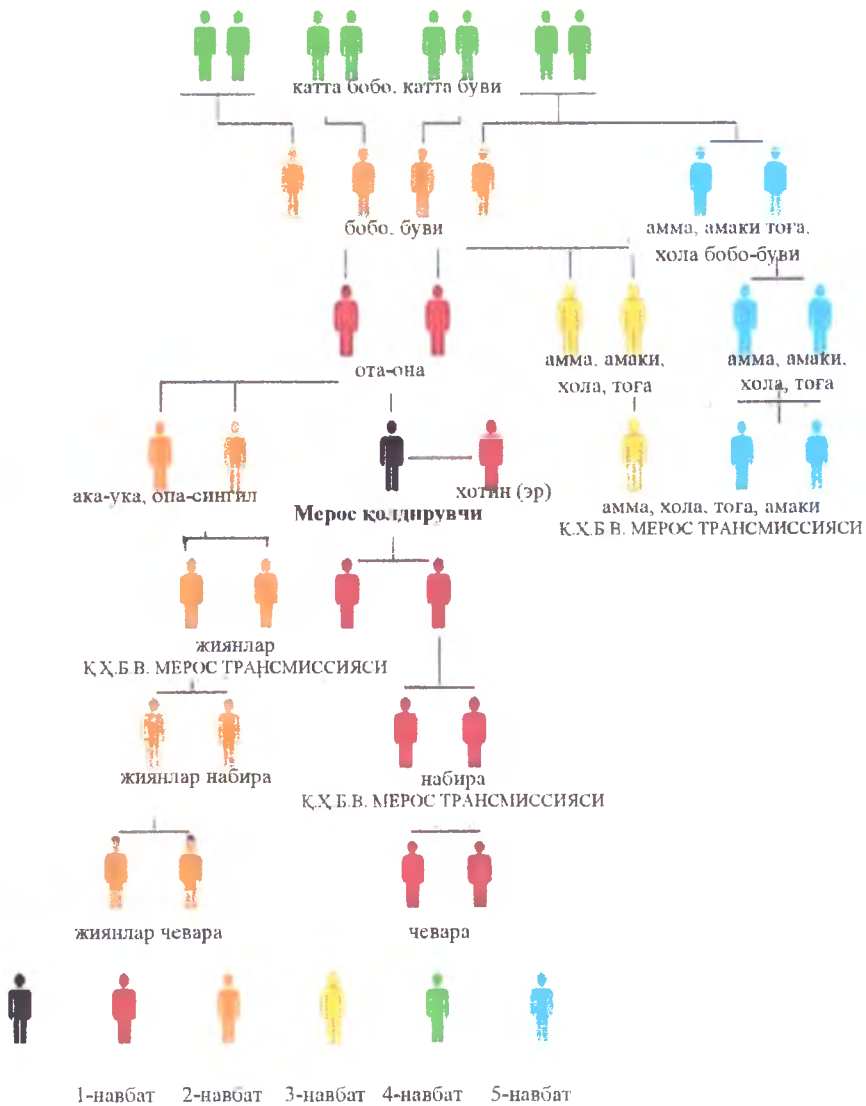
катта бобо, катта буви

бобо, буви

амма, амаки тоға, хола бобо-буви

ота-она

амма, амаки, хола, тоға

амма, амаки, хола, тоға

ака-ука, опа-сингил

хотин (эр)

Мерос қолдирувчи

амма, хола, тоға, амаки
Қ.Ҳ.Б.В. МЕРОС ТРАНСМИССИЯСИ

жиянлар
Қ.Ҳ.Б.В. МЕРОС ТРАНСМИССИЯСИ

жиянлар набира

набира
Қ.Ҳ.Б.В. МЕРОС ТРАНСМИССИЯСИ

жиянлар чевара

чевара

1-навбат 2-навбат 3-навбат 4-навбат 5-навбат